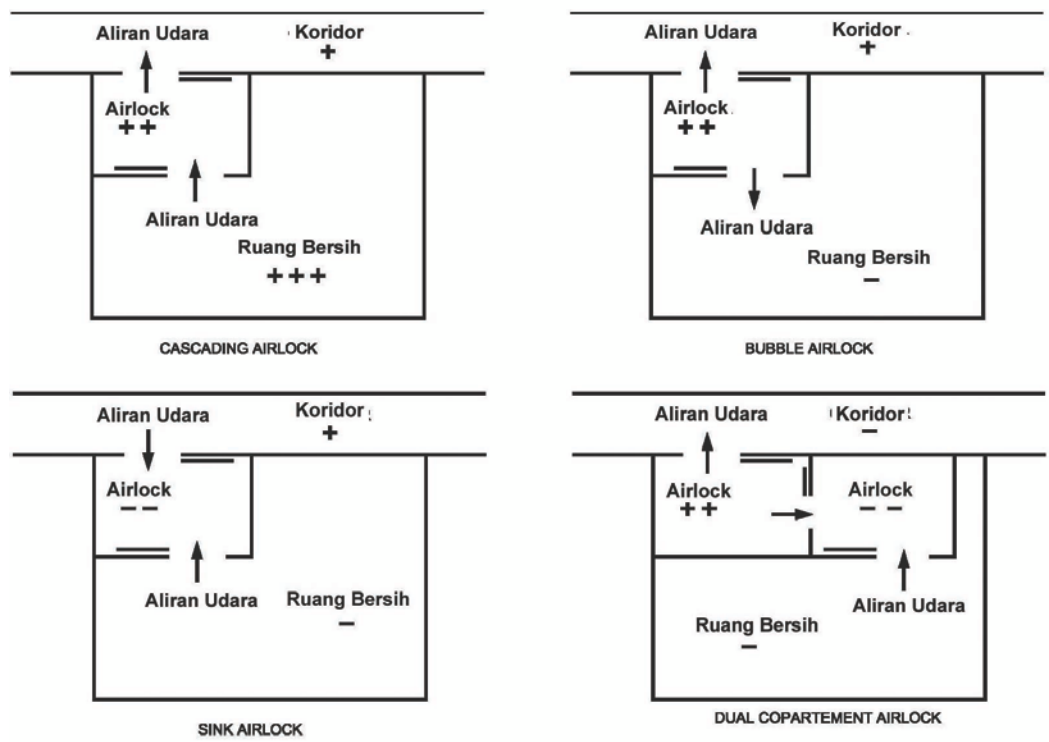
Aliran Udara
Koridor
+
Airlock
++
Aliran Udara
Ruang Bersih
+++
CASCADING AIRLOCK

Aliran Udara
Koridor
+
Airlock
++
Aliran Udara
Ruang Bersih
−
BUBBLE AIRLOCK

Aliran Udara
Koridor
+
Airlock
− −
Aliran Udara
Ruang Bersih
−
SINK AIRLOCK

Aliran Udara
Koridor
−
Airlock
++
Airlock
− −
Aliran Udara
Ruang Bersih
−
DUAL COPARTEMENT AIRLOCK